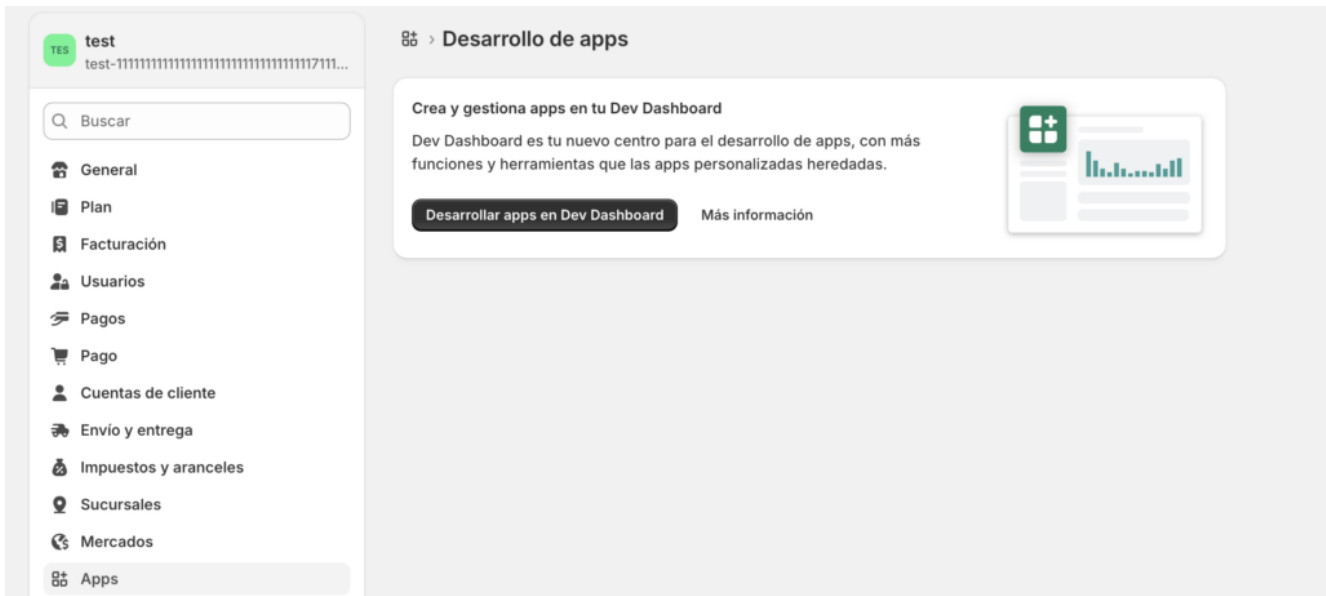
TES test
test-111111111111111111111111111111117111...

Buscar

General
Plan
Facturación
Usuarios
Pagos
Pago
Cuentas de cliente
Envío y entrega
Impuestos y aranceles
Sucursales
Mercados
Apps

› Desarrollo de apps

Crea y gestiona apps en tu Dev Dashboard

Dev Dashboard es tu nuevo centro para el desarrollo de apps, con más funciones y herramientas que las apps personalizadas heredadas.

Desarrollar apps en Dev Dashboard
Más información